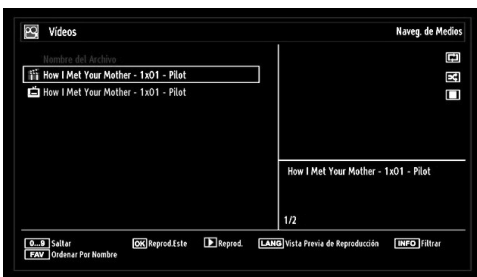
Videos

Naveg. de Medios

Nombre del Archivo

How I Met Your Mother - 1x01 - Pilot

How I Met Your Mother - 1x01 - Pilot

How I Met Your Mother - 1x01 - Pilot

1/2

0...9 Saltar

OK Reprod.Este

Reprod.

LANG Vista Previa de Reproducción

INFO Filtrar

FAV Ordenar Por Nombre